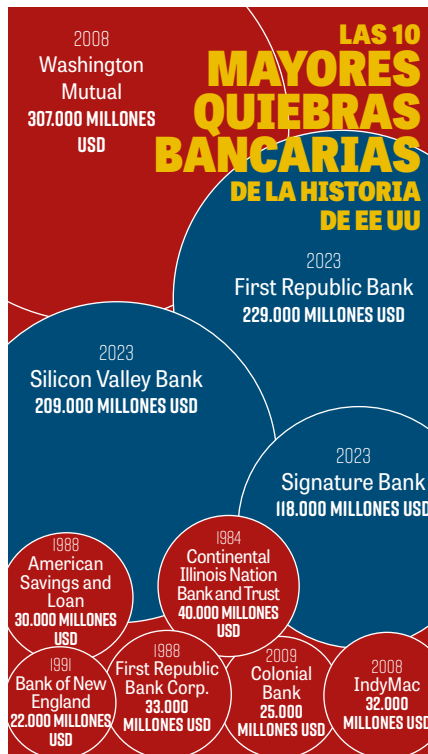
LAS 10 MAYORES QUIEBRAS BANCARIAS DE LA HISTORIA DE EE UU

2008
Washington Mutual
307.000 MILLONES USD

2023
First Republic Bank
229.000 MILLONES USD

2023
Silicon Valley Bank
209.000 MILLONES USD

2023
Signature Bank
118.000 MILLONES USD

1988
American Savings and Loan
30.000 MILLONES USD

1984
Continental Illinois Nation Bank and Trust
40.000 MILLONES USD

1991
Bank of New England
22.000 MILLONES USD

1988
First Republic Bank Corp.
33.000 MILLONES USD

2009
Colonial Bank
25.000 MILLONES USD

2008
IndyMac
32.000 MILLONES USD